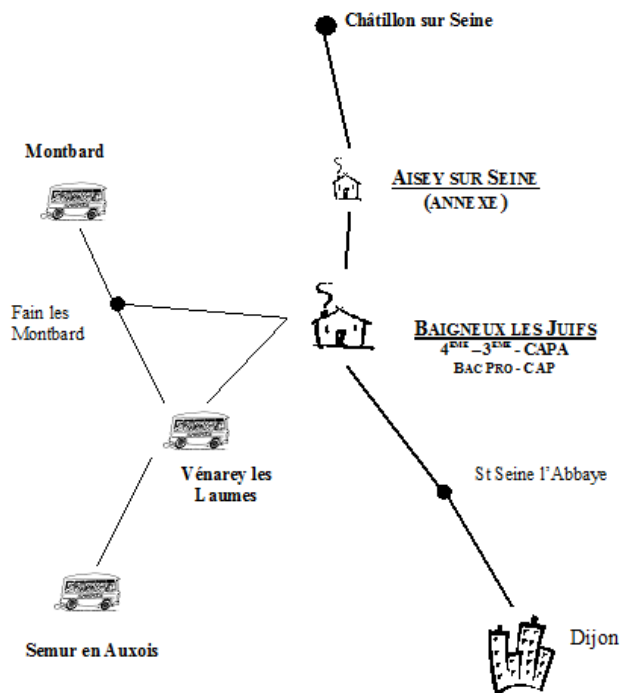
Châtillon sur Seine

Montbard

AISEY SUR SEINE
(ANNEXE)

Fain les Montbard

BAIGNEUX LES JUIFS
$4^{EME}$ – $3^{EME}$ - CAPA
BAC PRO - CAP

St Seine l'Abbaye

Vénarey les Laumes

Semur en Auxois

Dijon